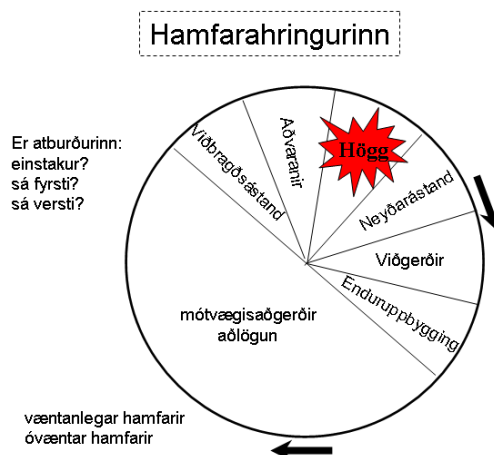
Hamfarahringurinn

Er atburðurinn: einstakur? sá fyrsti? sá versti?

Viðbragðsástand

Aðvaranir

Högg

Neyðarástand

Viðgerðir

Enduruppbygging

mótvægisaðgerðir aðlögun

væntanlegar hamfarir óvæntar hamfarir